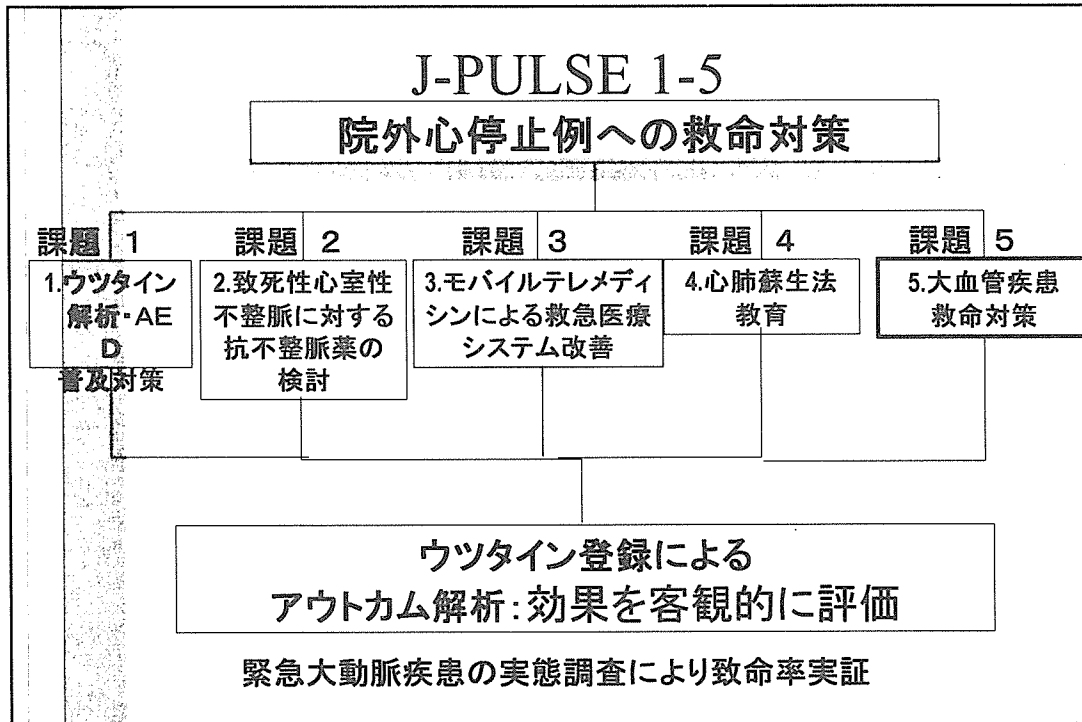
J-PULSE 1-5

院外心停止例への救命対策

課題 1

1.ウツタイン解析・AED普及対策

課題 2

2.致死性心室性不整脈に対する抗不整脈薬の検討

課題 3

3.モバイルテレメディシンによる救急医療システム改善

課題 4

4.心肺蘇生法教育

課題 5

5.大血管疾患救命対策

ウツタイン登録による
アウトカム解析:効果を客観的に評価

緊急大動脈疾患の実態調査により致命率実証